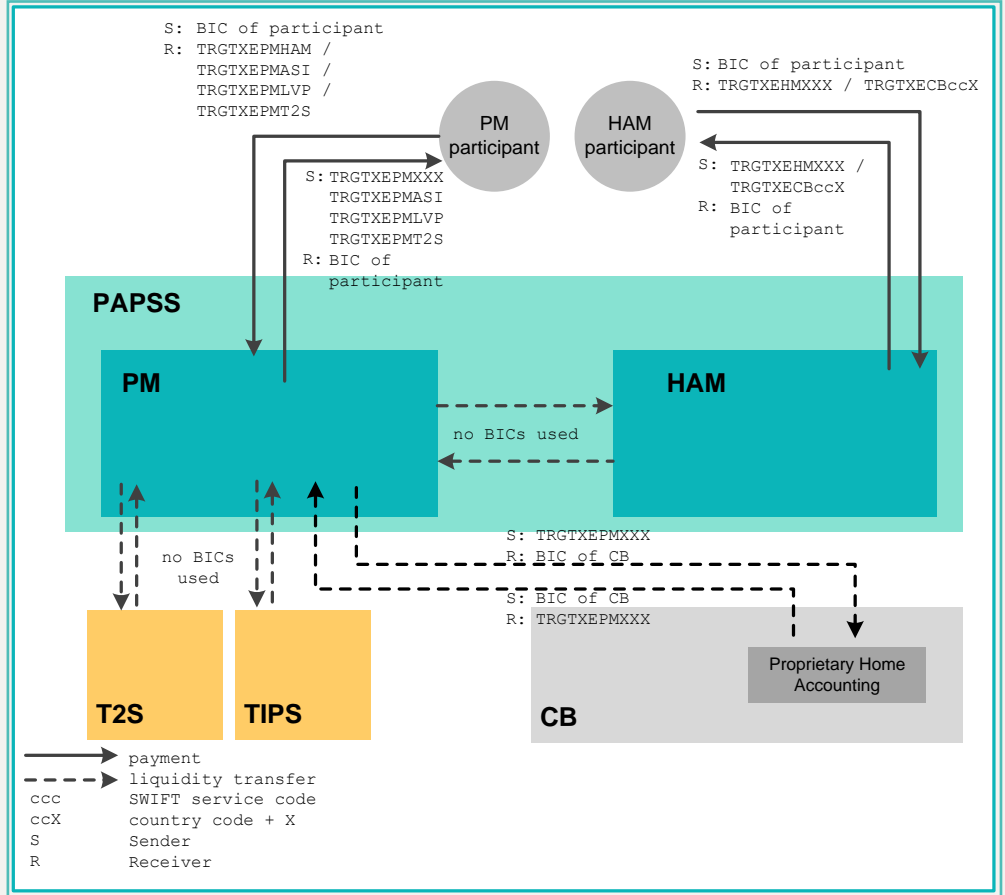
S: BIC of participant
R: TRGTXEPMHAM / TRGTXEPMASI / TRGTXEPMLVP / TRGTXEPMT2S

PM participant

HAM participant

S: BIC of participant
R: TRGTXEHMXXX / TRGTXECBccX

S: TRGTXEPMXXX TRGTXEPMASI TRGTXEPMLVP TRGTXEPMT2S
R: BIC of participant

S: TRGTXEHMXXX / TRGTXECBccX
R: BIC of participant

PAPSS

PM

HAM

no BICs used

no BICs used

S: TRGTXEPMXXX
R: BIC of CB

S: BIC of CB
R: TRGTXEPMXXX

Proprietary Home Accounting

T2S

TIPS

CB

payment
liquidity transfer
ccc SWIFT service code
ccX country code + X
S Sender
R Receiver